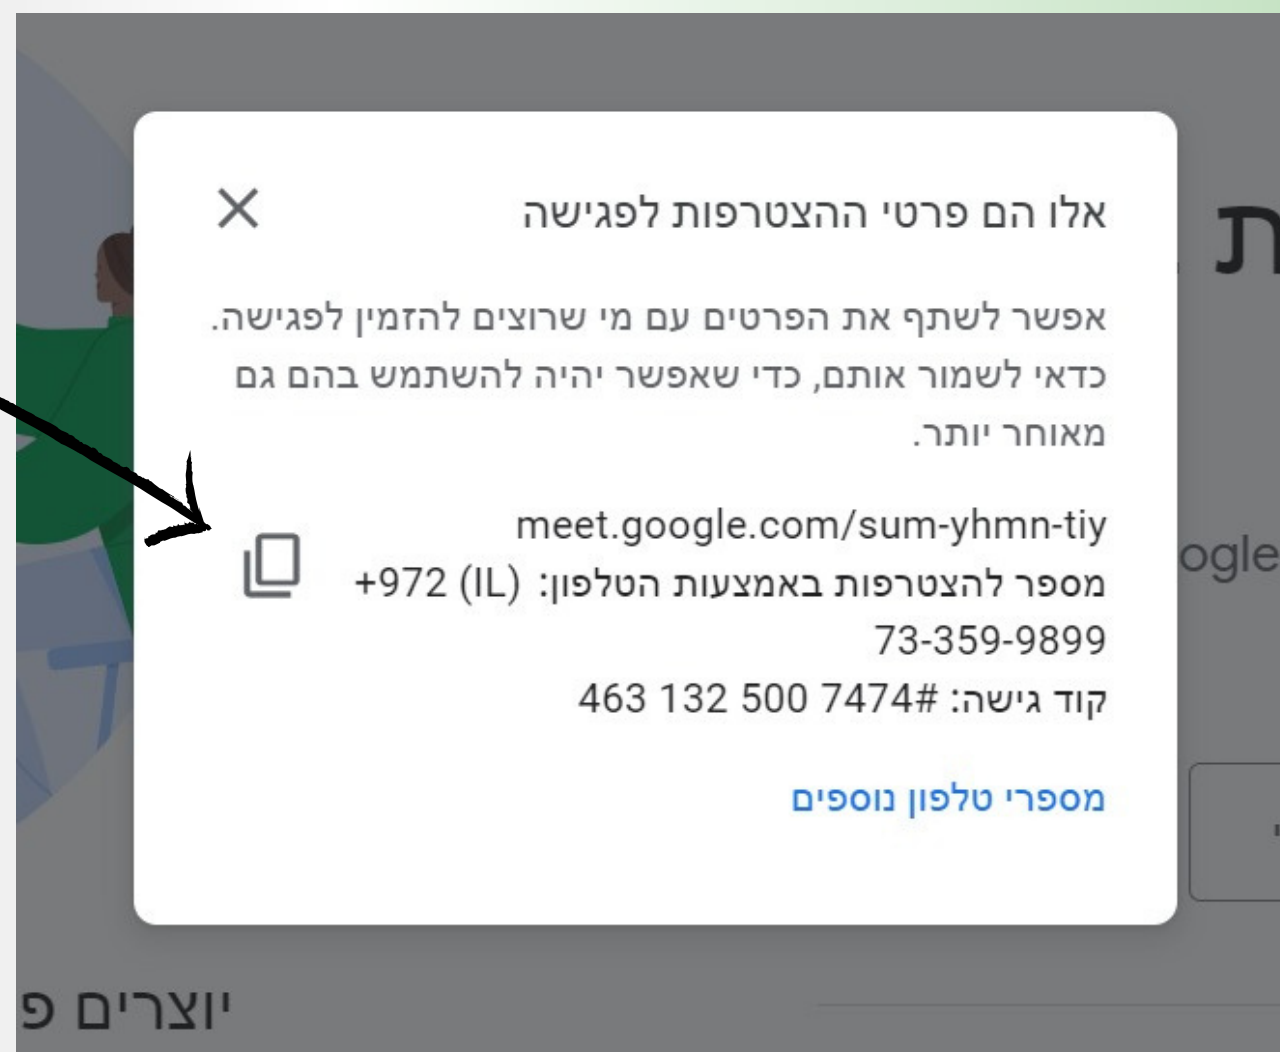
ת

אלו הם פרטי ההצטרפות לפגישה

אפשר לשתף את הפרטים עם מי שרוצים להזמין לפגישה. כדאי לשמור אותם, כדי שאפשר יהיה להשתמש בהם גם מאוחר יותר.

meet.google.com/sum-yhmn-tiy
מספר להצטרפות באמצעות הטלפון: (IL) +972 73-359-9899
קוד גישה: 463 132 500 7474#

מספרי טלפון נוספים

ogle

יוצרים פ